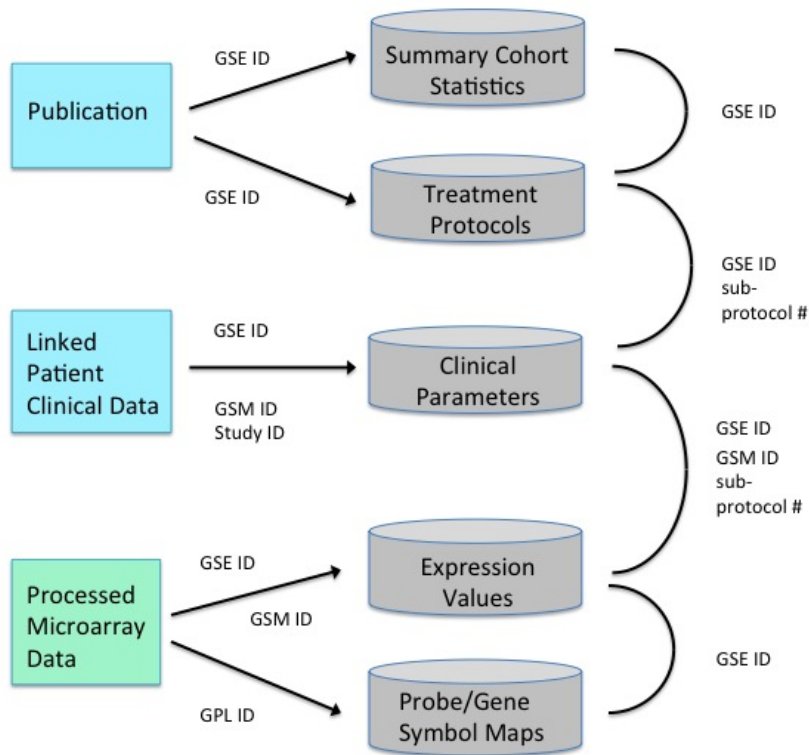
Publication

GSE ID

Summary Cohort Statistics

GSE ID

GSE ID

Treatment Protocols

GSE ID sub-protocol #

Linked Patient Clinical Data

GSE ID

Clinical Parameters

GSM ID
Study ID

GSE ID
GSM ID
sub-protocol #

Processed Microarray Data

GSE ID

GSM ID

Expression Values

GSE ID

GPL ID

Probe/Gene Symbol Maps